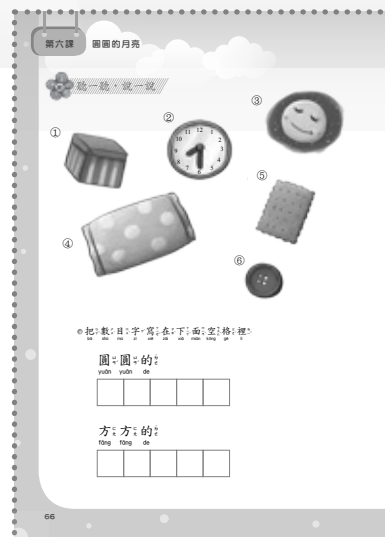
第六課 圓圓的月亮

聽一聽,說一說

①

②

③

④

⑤

⑥

12 1 2 3 4 5 6 7 8 9 10 11

◎把數目字寫在下面空格裡。
bǎ shù mù zì xiě zài xià miàn kòng gé lǐ

圓圓的
yuán yuán de

| | | | | |
|---|---|---|---|---|

方方的
fāng fāng de

| | | | | |
|---|---|---|---|---|

66